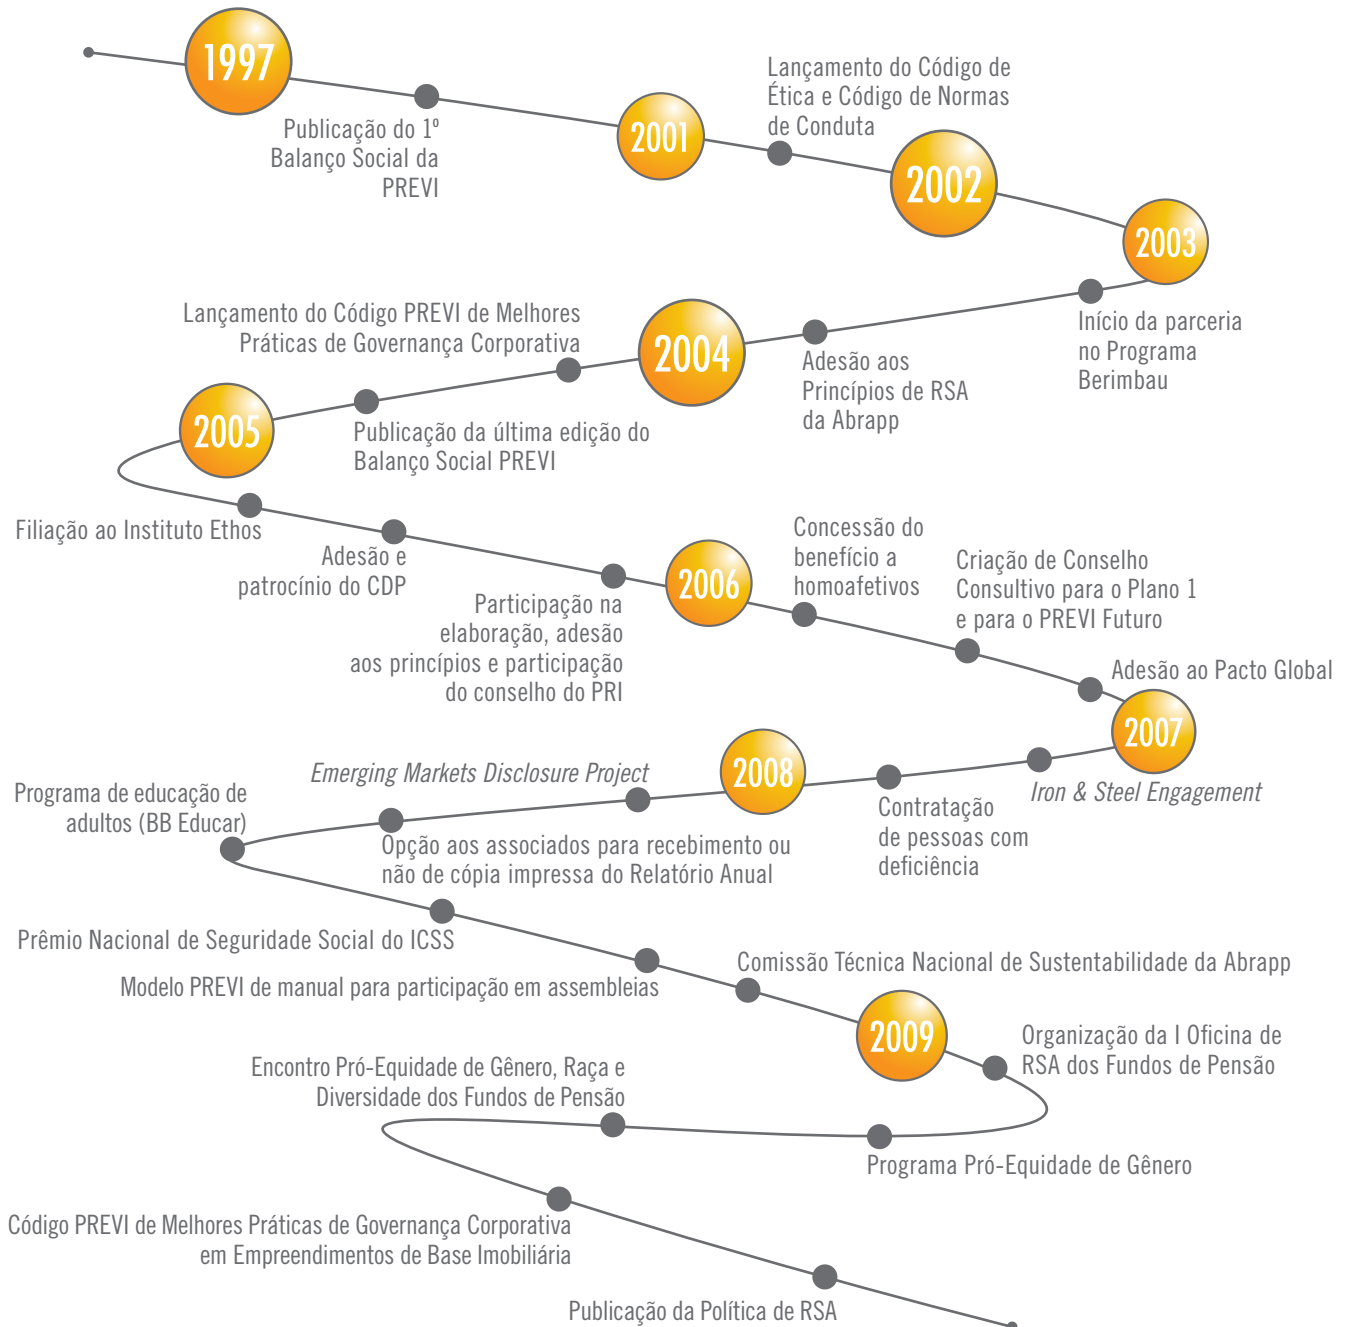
1997

Publicação do 1º Balanço Social da PREVI

2001

Lançamento do Código de Ética e Código de Normas de Conduta

2002

2003

Início da parceria no Programa Berimbau

Adesão aos Princípios de RSA da Abrapp

2004

Lançamento do Código PREVI de Melhores Práticas de Governança Corporativa

Publicação da última edição do Balanço Social PREVI

2005

Filiação ao Instituto Ethos

Adesão e patrocínio do CDP

Participação na elaboração, adesão aos princípios e participação do conselho do PRI

2006

Concessão do benefício a homoafetivos

Criação de Conselho Consultivo para o Plano 1 e para o PREVI Futuro

Adesão ao Pacto Global

2007

*Iron & Steel Engagement*

Contratação de pessoas com deficiência

2008

*Emerging Markets Disclosure Project*

Opção aos associados para recebimento ou não de cópia impressa do Relatório Anual

Programa de educação de adultos (BB Educar)

Prêmio Nacional de Seguridade Social do ICSS

Modelo PREVI de manual para participação em assembleias

Comissão Técnica Nacional de Sustentabilidade da Abrapp

2009

Organização da I Oficina de RSA dos Fundos de Pensão

Encontro Pró-Equidade de Gênero, Raça e Diversidade dos Fundos de Pensão

Programa Pró-Equidade de Gênero

Código PREVI de Melhores Práticas de Governança Corporativa em Empreendimentos de Base Imobiliária

Publicação da Política de RSA